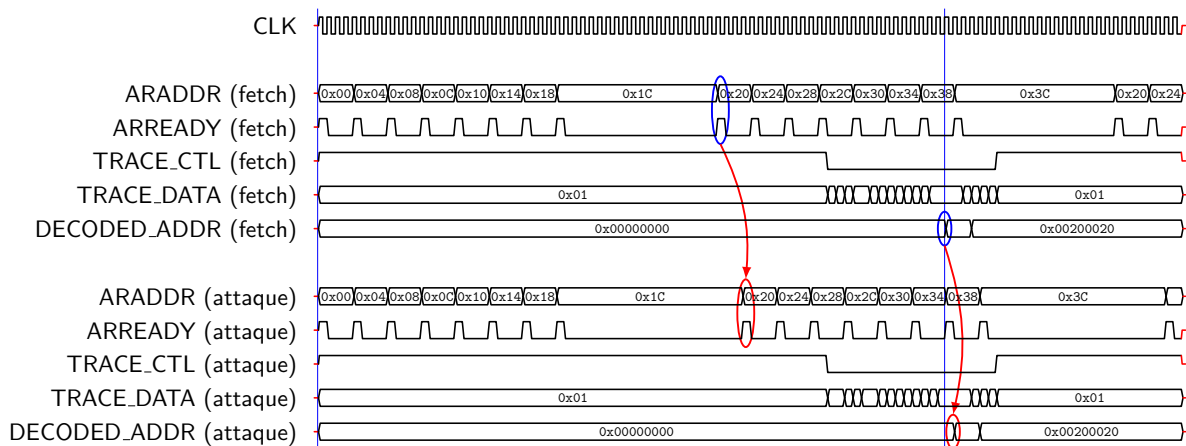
CLK

ARADDR (fetch) 0x00 0x04 0x08 0x0C 0x10 0x14 0x18 0x1C 0x20 0x24 0x28 0x2C 0x30 0x34 0x38 0x3C 0x20 0x24

ARREADY (fetch)

TRACE_CTL (fetch)

TRACE_DATA (fetch) 0x01 0x01

DECODED_ADDR (fetch) 0x00000000 0x00200020

ARADDR (attaque) 0x00 0x04 0x08 0x0C 0x10 0x14 0x18 0x1C 0x20 0x24 0x28 0x2C 0x30 0x34 0x38 0x3C

ARREADY (attaque)

TRACE_CTL (attaque)

TRACE_DATA (attaque) 0x01 0x01

DECODED_ADDR (attaque) 0x00000000 0x00200020